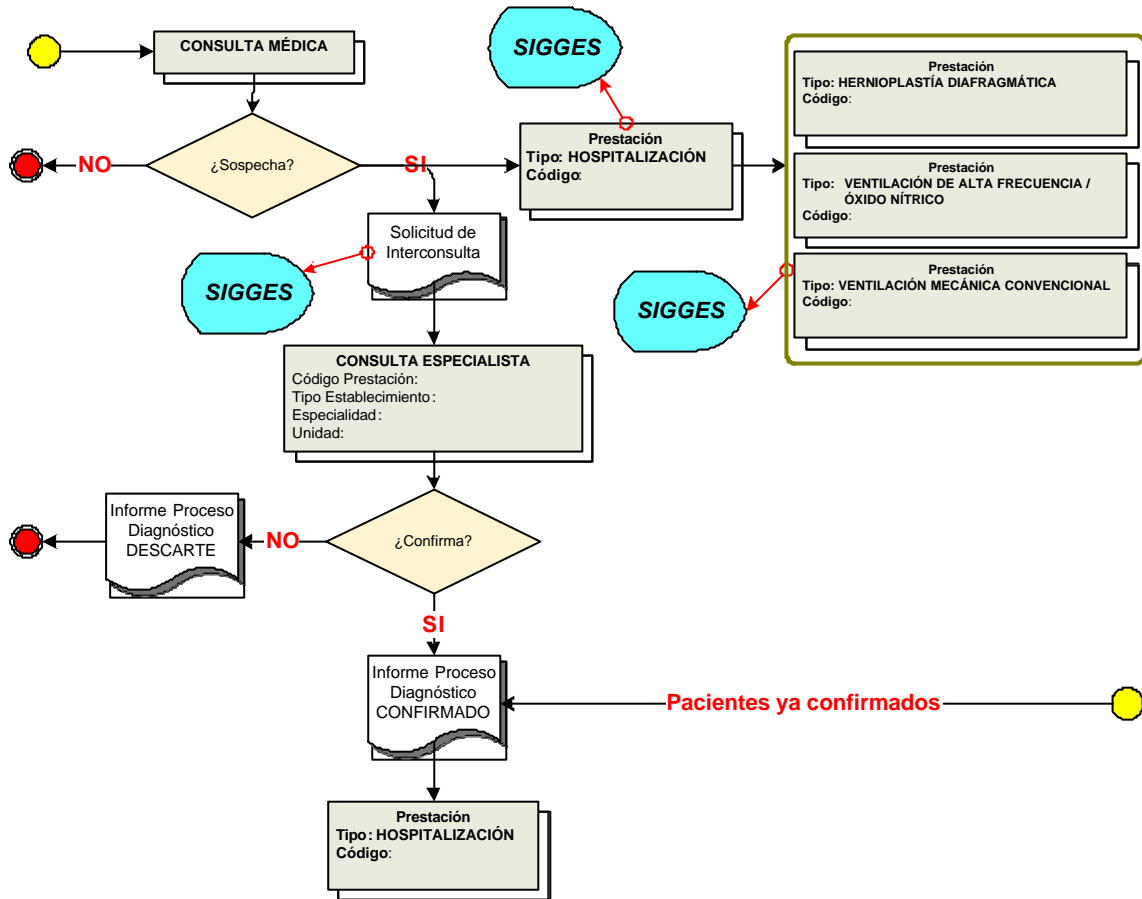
CONSULTA MÉDICA

SIGGES

Prestación
Tipo: HERNIOPLASTÍA DIAFRAGMÁTICA
Código:

NO

¿Sospecha?

SI

Prestación
Tipo: HOSPITALIZACIÓN
Código:

Prestación
Tipo: VENTILACIÓN DE ALTA FRECUENCIA / ÓXIDO NÍTRICO
Código:

Solicitud de Interconsulta

SIGGES

Prestación
Tipo: VENTILACIÓN MECÁNICA CONVENCIONAL
Código:

SIGGES

CONSULTA ESPECIALISTA
Código Prestación:
Tipo Establecimiento:
Especialidad:
Unidad:

Informe Proceso Diagnóstico DESCARTE

NO

¿Confirma?

SI

Informe Proceso Diagnóstico CONFIRMADO

Pacientes ya confirmados

Prestación
Tipo: HOSPITALIZACIÓN
Código: